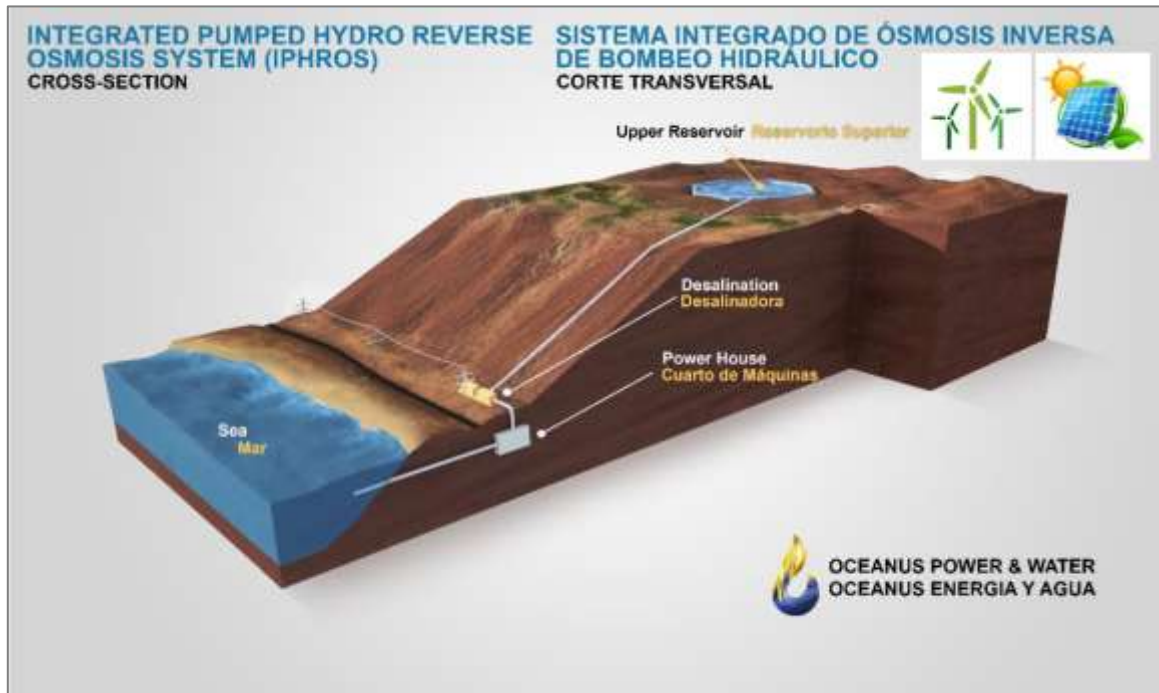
INTEGRATED PUMPED HYDRO REVERSE OSMOSIS SYSTEM (IPHROS)
CROSS-SECTION

SISTEMA INTEGRADO DE ÓSMOSIS INVERSA DE BOMBEO HIDRÁULICO
CORTE TRANSVERSAL

Upper Reservoir Reservorio Superior

Desalination
Desalinadora

Power House
Cuarto de Máquinas

Sea
Mar

OCEANUS POWER & WATER
OCEANUS ENERGIA Y AGUA